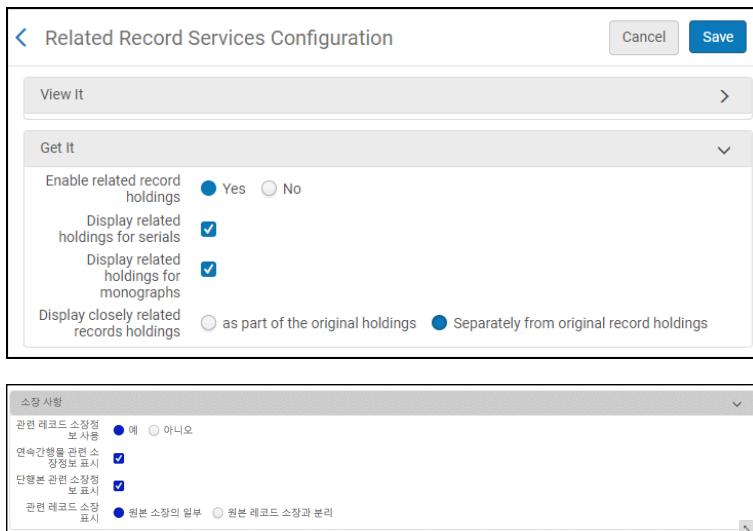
Related Record Services Configuration

Cancel Save

View It

Get It

Enable related record holdings Yes No

Display related holdings for serials

Display related holdings for monographs

Display closely related records holdings as part of the original holdings Separately from original record holdings

소장 사항

관련 레코드 소장정보 사용 예 아니오

연속간행물 관련 소장정보 표시

단행본 관련 소장정보 표시

관련 레코드 소장 표시 원본 소장의 일부 원본 레코드 소장과 분리